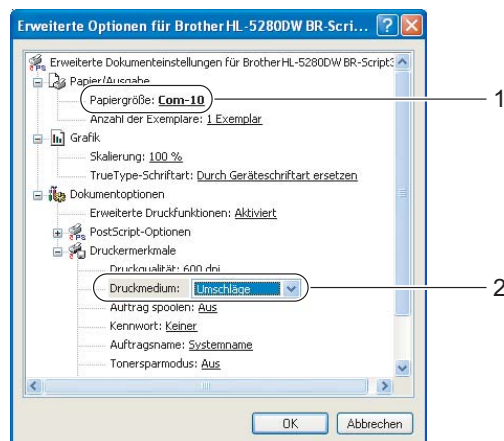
Erweiterte Optionen für Brother HL-5280DW BR-Scri...

Erweiterte Dokumenteinstellungen für Brother HL-5280DW BR-Script3

Papier/Ausgabe

Papiergröße: Com-10

Anzahl der Exemplare: 1 Exemplar

Grafik

Skalierung: 100 %

TrueType-Schriftart: Durch Geräteschriftart ersetzen

Dokumentoptionen

Erweiterte Druckfunktionen: Aktiviert

PostScript-Optionen

Druckermerkmale

Druckqualität: 600 dpi

Druckmedium: Umschläge

Auftrag spoolen: Aus

Kennwort: Keiner

Auftragsname: Systemname

Tonersparmodus: Aus

OK

Abbrechen

1

2